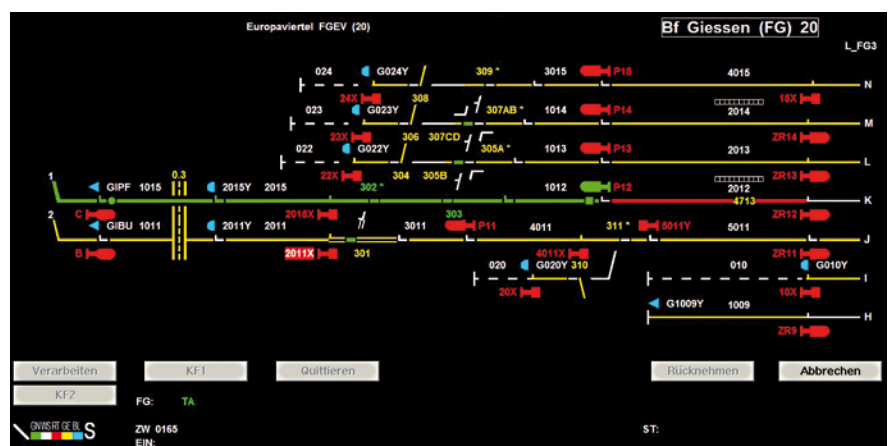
Europaviertel FGEV (20)

Bf Giessen (FG) 20

L_FG3

024 G024Y 309 * 3015 P15 4015 N

24X 308 023 G023Y 307AB * 1014 P14 16X 2014 M

23X 306 307CD 022 G022Y 305A * 1013 P13 ZR14 2013 L

22X 304 305B 302 * 1012 P12 ZR13 2012 K

1 GIPF 1015 0.3 2015Y 2015 4713

2 C GIBU 1011 2016X 303 2011Y 2011 3011 P11 4011 311 * 5011Y ZR12 5011 J

B 2011X 301 4011X ZR11

020 G020Y 310 010 G010Y I

20X 10X

G1009Y 1009 H

ZR9

Verarbeiten KF1 Quittieren Rücknehmen Abbrechen

KF2

FG: TA

GN WS RT GE BL S

ZW 0165
EIN:

ST: